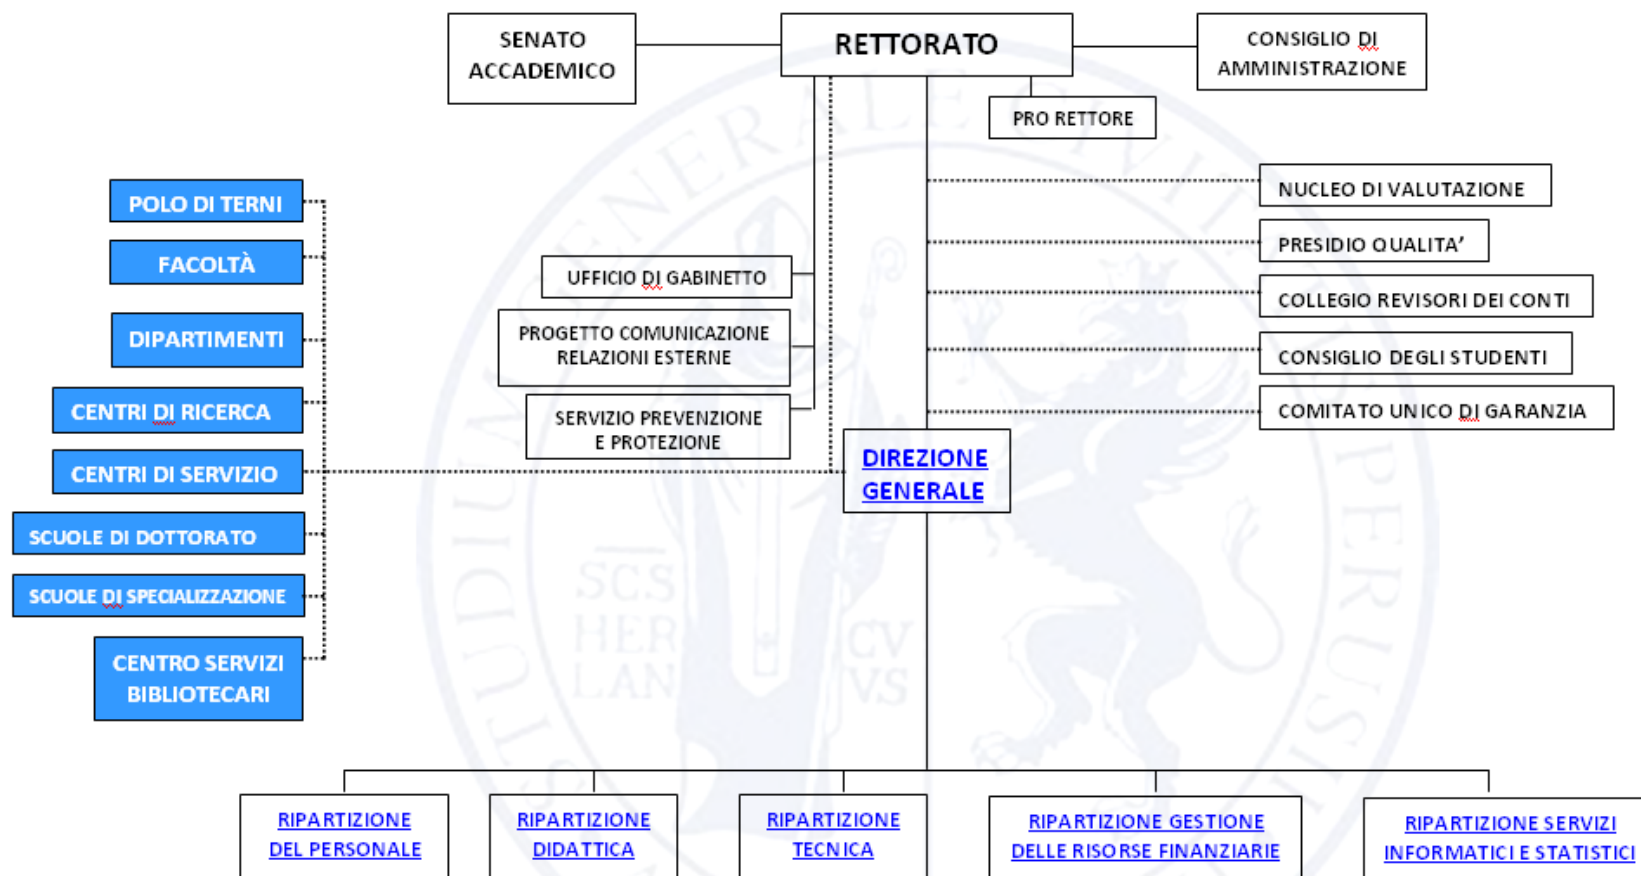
SENATO ACCADEMICO

RETTORATO

CONSIGLIO DI AMMINISTRAZIONE

PRO RETTORE

NUCLEO DI VALUTAZIONE

PRESIDIO QUALITA'

COLLEGIO REVISORI DEI CONTI

CONSIGLIO DEGLI STUDENTI

COMITATO UNICO DI GARANZIA

UFFICIO DI GABINETTO

PROGETTO COMUNICAZIONE RELAZIONI ESTERNE

SERVIZIO PREVENZIONE E PROTEZIONE

POLO DI TERNI

FACOLTÀ

DIPARTIMENTI

CENTRI DI RICERCA

CENTRI DI SERVIZIO

SCUOLE DI DOTTORATO

SCUOLE DI SPECIALIZZAZIONE

CENTRO SERVIZI BIBLIOTECARI

DIREZIONE GENERALE

RIPARTIZIONE DEL PERSONALE

RIPARTIZIONE DIDATTICA

RIPARTIZIONE TECNICA

RIPARTIZIONE GESTIONE DELLE RISORSE FINANZIARIE

RIPARTIZIONE SERVIZI INFORMATICI E STATISTICI